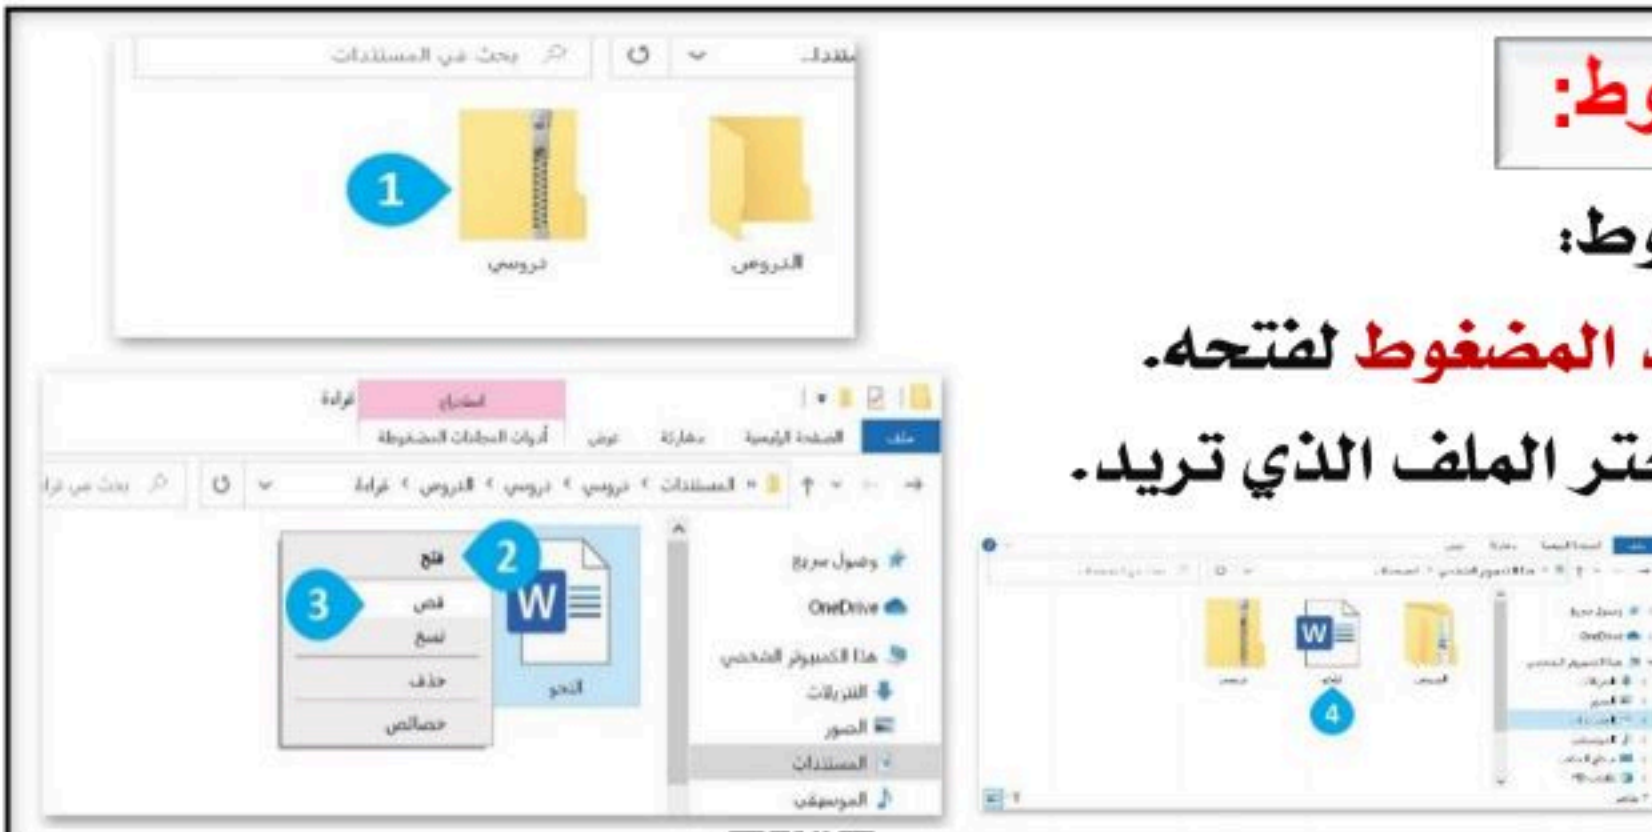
وط:

وط:

المضغوط لفتحه.

تر الملف الذي تريد.

بحث في المستندات

المستندات

1

دروسي

الدروس

استخراج

قراءة

أدوات المجلدات المضغوطة

ملف

الصفحة الرئيسية

مشاركة

عرض

المستندات › دروسي › دروسي › الدروس › قراءة

بحث في قراءة

وصول سريع

OneDrive

هذا الكمبيوتر الشخصي

التنزيلات

الصور

المستندات

الموسيقى

فتح

قص

نسخ

حذف

خصائص

2

3

النحو

4